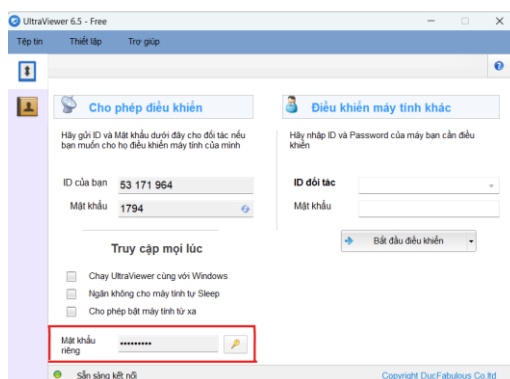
UltraViewer 6.5 - Free

Tệp tin Thiết lập Trợ giúp

Cho phép điều khiển

Hãy gửi ID và Mật khẩu dưới đây cho đối tác nếu bạn muốn cho họ điều khiển máy tính của mình

ID của bạn 53 171 964

Mật khẩu 1794

Truy cập mọi lúc

Chạy UltraViewer cùng với Windows

Ngăn không cho máy tính tự Sleep

Cho phép bật máy tính từ xa

Mật khẩu riêng ••••••••••

Điều khiển máy tính khác

Hãy nhập ID và Password của máy bạn cần điều khiển

ID đối tác

Mật khẩu

Bắt đầu điều khiển

Sẵn sàng kết nối

Copyright DucFabulous Co.ltd